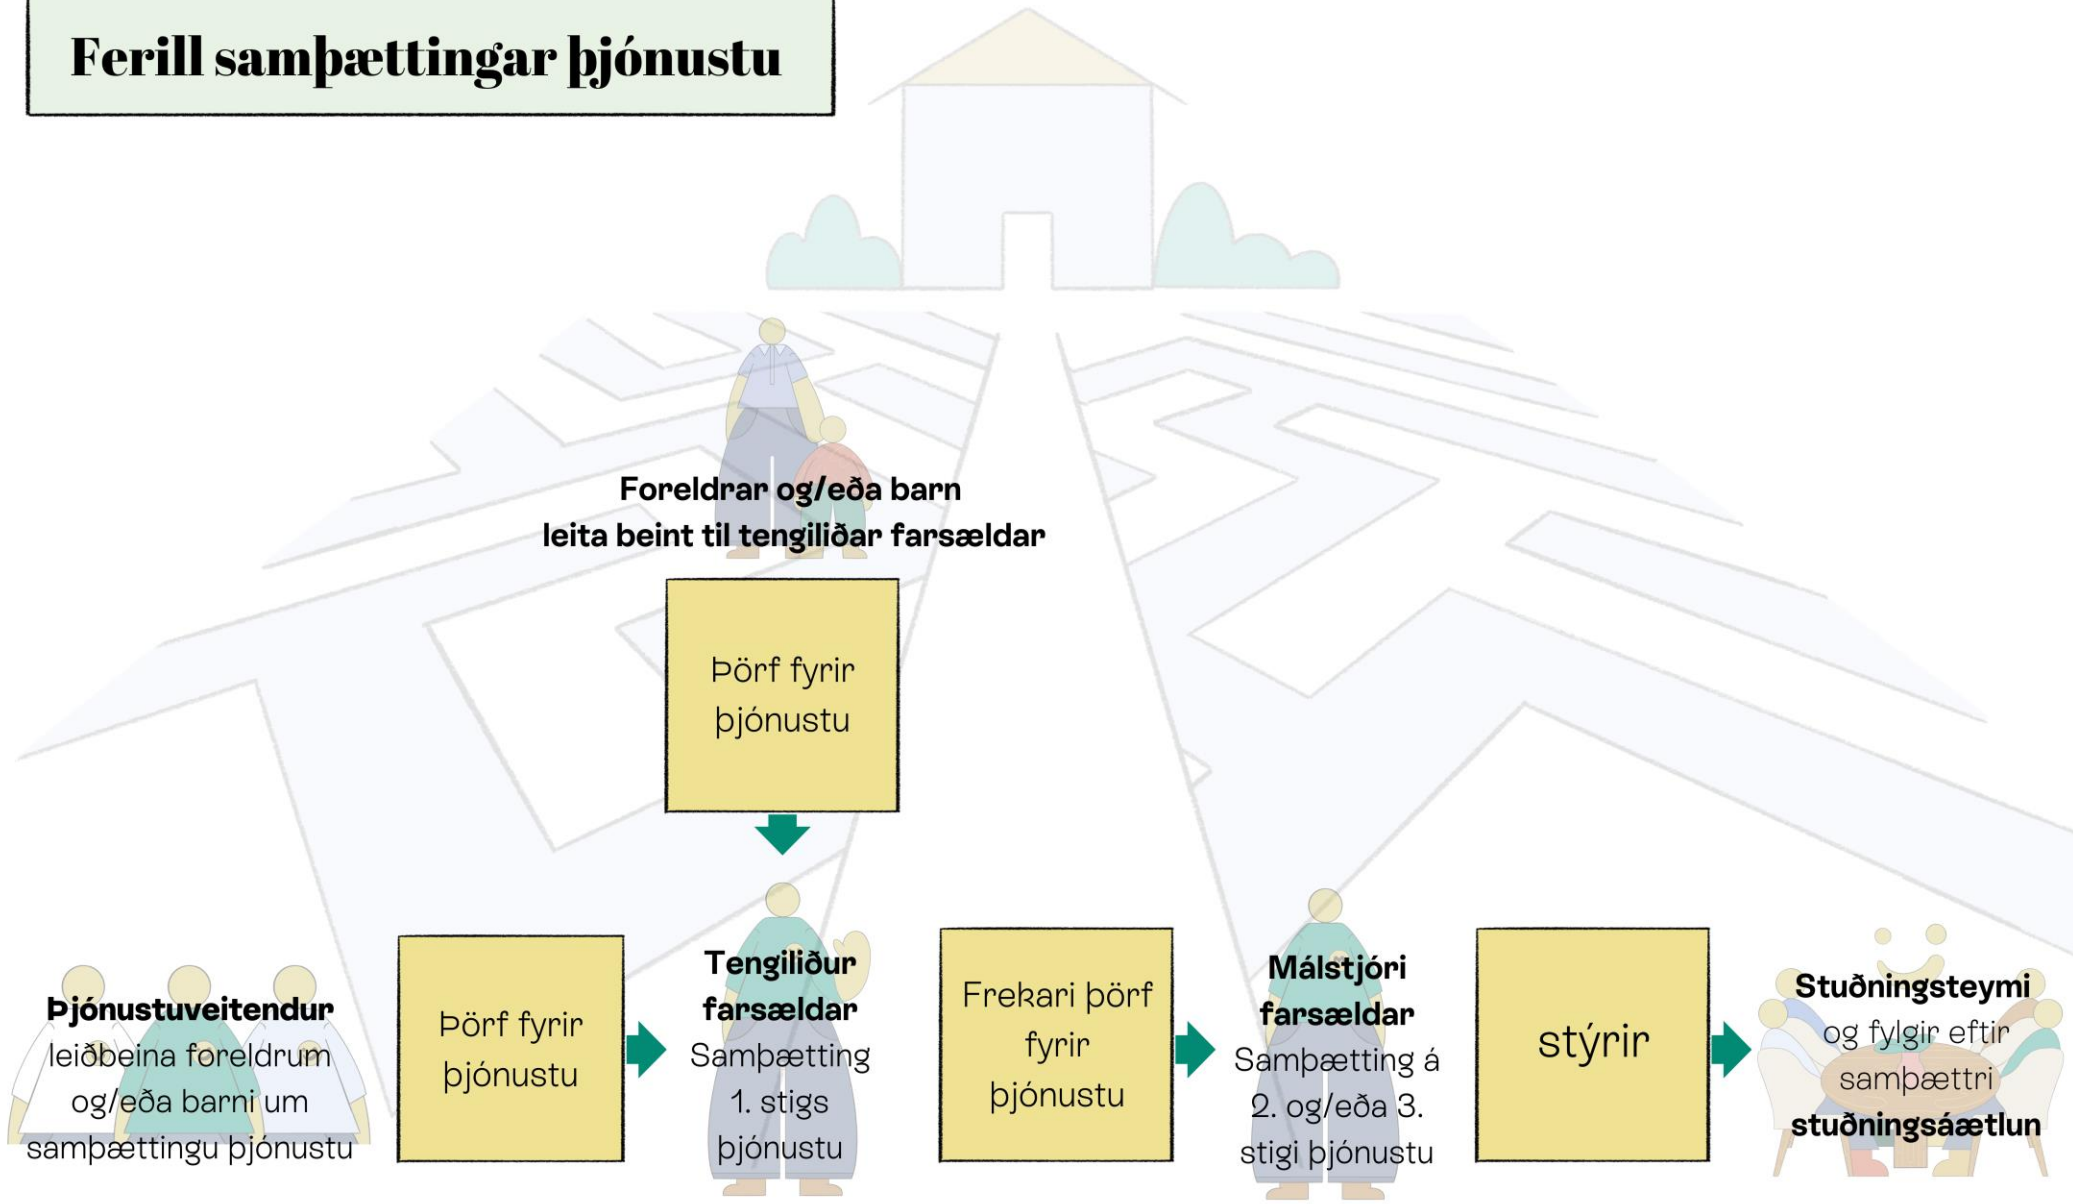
Ferill samþættingar þjónustu

Foreldrar og/eða barn leita beint til tengiliðar farsældar

Þörf fyrir þjónustu

Þjónustuveitendur leiðbeina foreldrum og/eða barni um samþættingu þjónustu

Þörf fyrir þjónustu

Tengiliður farsældar Samþætting 1. stigs þjónustu

Frekari þörf fyrir þjónustu

Málstjóri farsældar Samþætting á 2. og/eða 3. stigi þjónustu

stýrir

Stuðningsteymi og fylgir eftir samþættri stuðningsáætlun